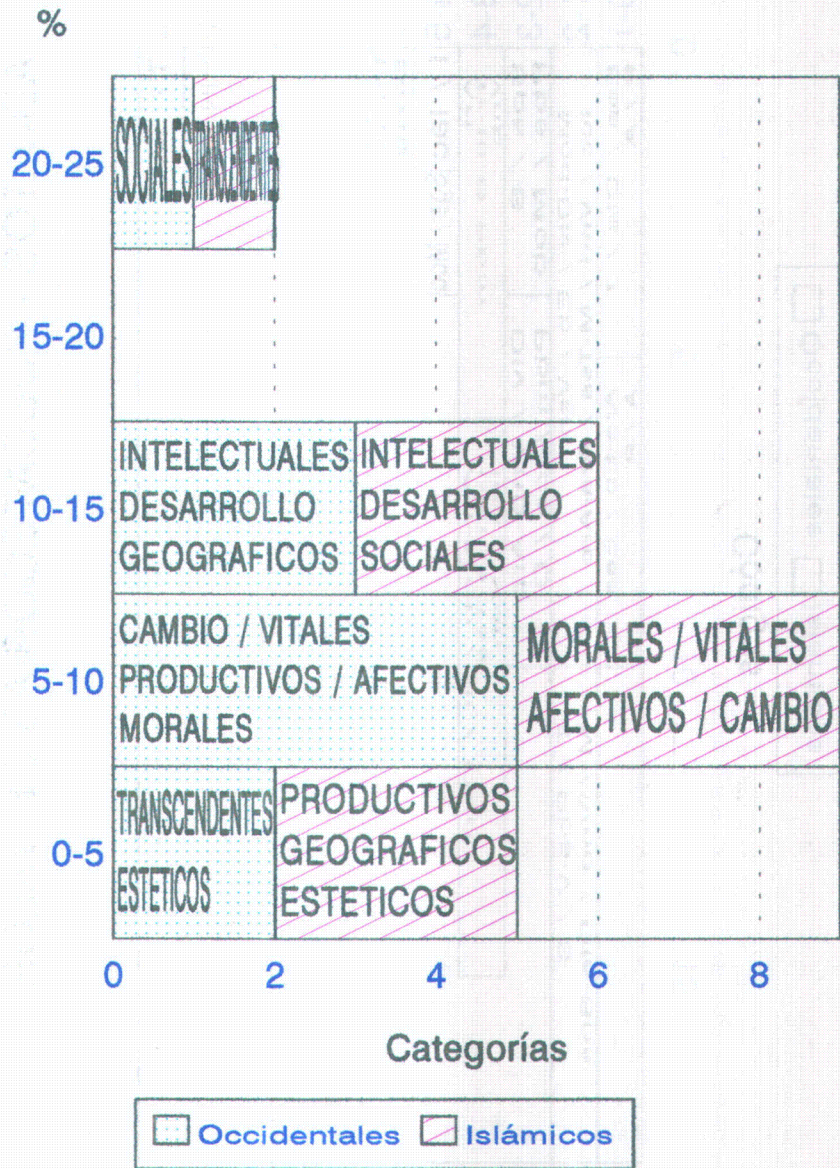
%

20-25
15-20
10-15
5-10
0-5

SOCIALES TRANSCENDENTES

INTELECTUALES DESARROLLO GEOGRAFICOS

INTELECTUALES DESARROLLO SOCIALES

CAMBIO / VITALES PRODUCTIVOS / AFECTIVOS MORALES

MORALES / VITALES AFECTIVOS / CAMBIO

TRANSCENDENTES ESTETICOS

PRODUCTIVOS GEOGRAFICOS ESTETICOS

0 2 4 6 8

Categorías

Occidentales Islámicos